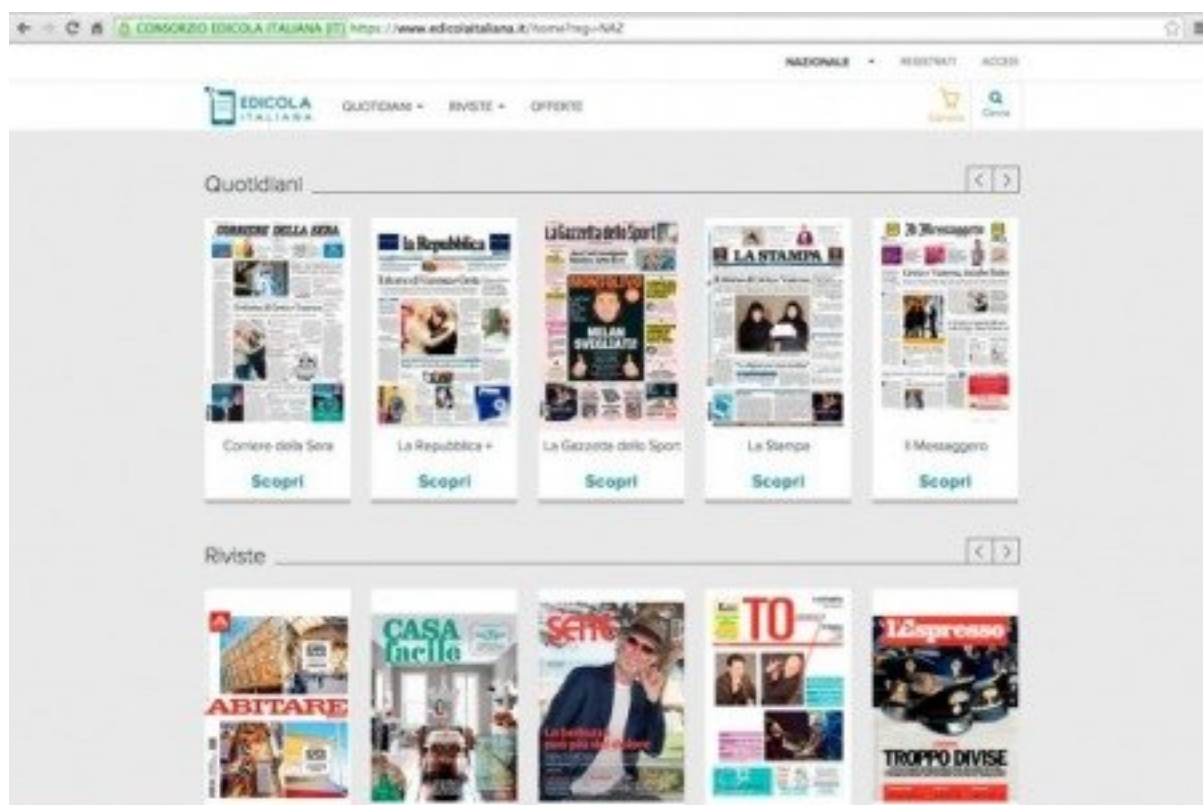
CONSORZIO EDICOLA ITALIANA [IT] https://www.edicolaitaliana.it/home?reg=NAZ

NAZIONALE · REGISTRATI ACCEDI

EDICOLA ITALIANA QUOTIDIANI · RIVISTE · OFFERTE

Carrello Cerca

Quotidiani

CORRIERE DELLA SERA

la Repubblica

La Gazzetta dello Sport

MILAN SVEGLIATI!

LA STAMPA

Il Messaggero

Corriere della Sera

Scopri

La Repubblica +

Scopri

La Gazzetta dello Sport

Scopri

La Stampa

Scopri

Il Messaggero

Scopri

Riviste

ABITARE

CASA facile

sette

TO

L'Espresso

TROPPO DIVISE